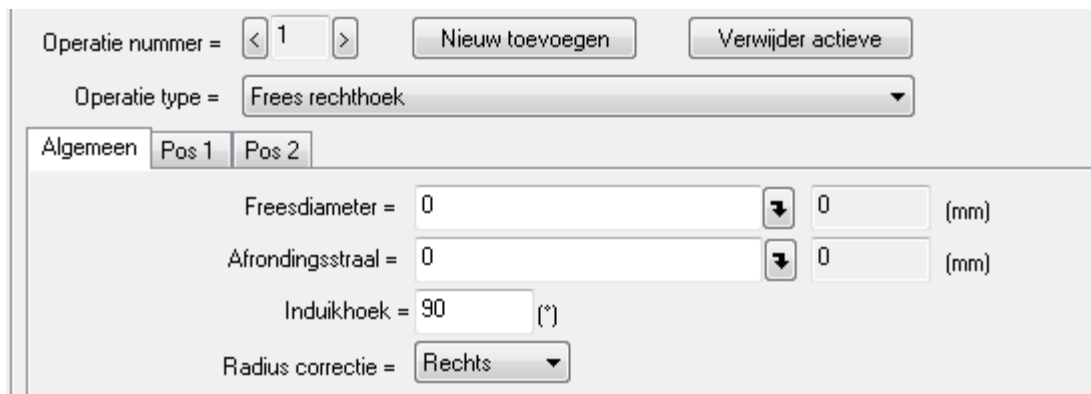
Operatie nummer = < 1 > Nieuw toevoegen Verwijder actieve

Operatie type = Frees rechthoek

Algemeen | Pos 1 | Pos 2

Freesdiameter = 0 0 (mm)

Afrondingsstraal = 0 0 (mm)

Induikhoek = 90 (°)

Radius correctie = Rechts